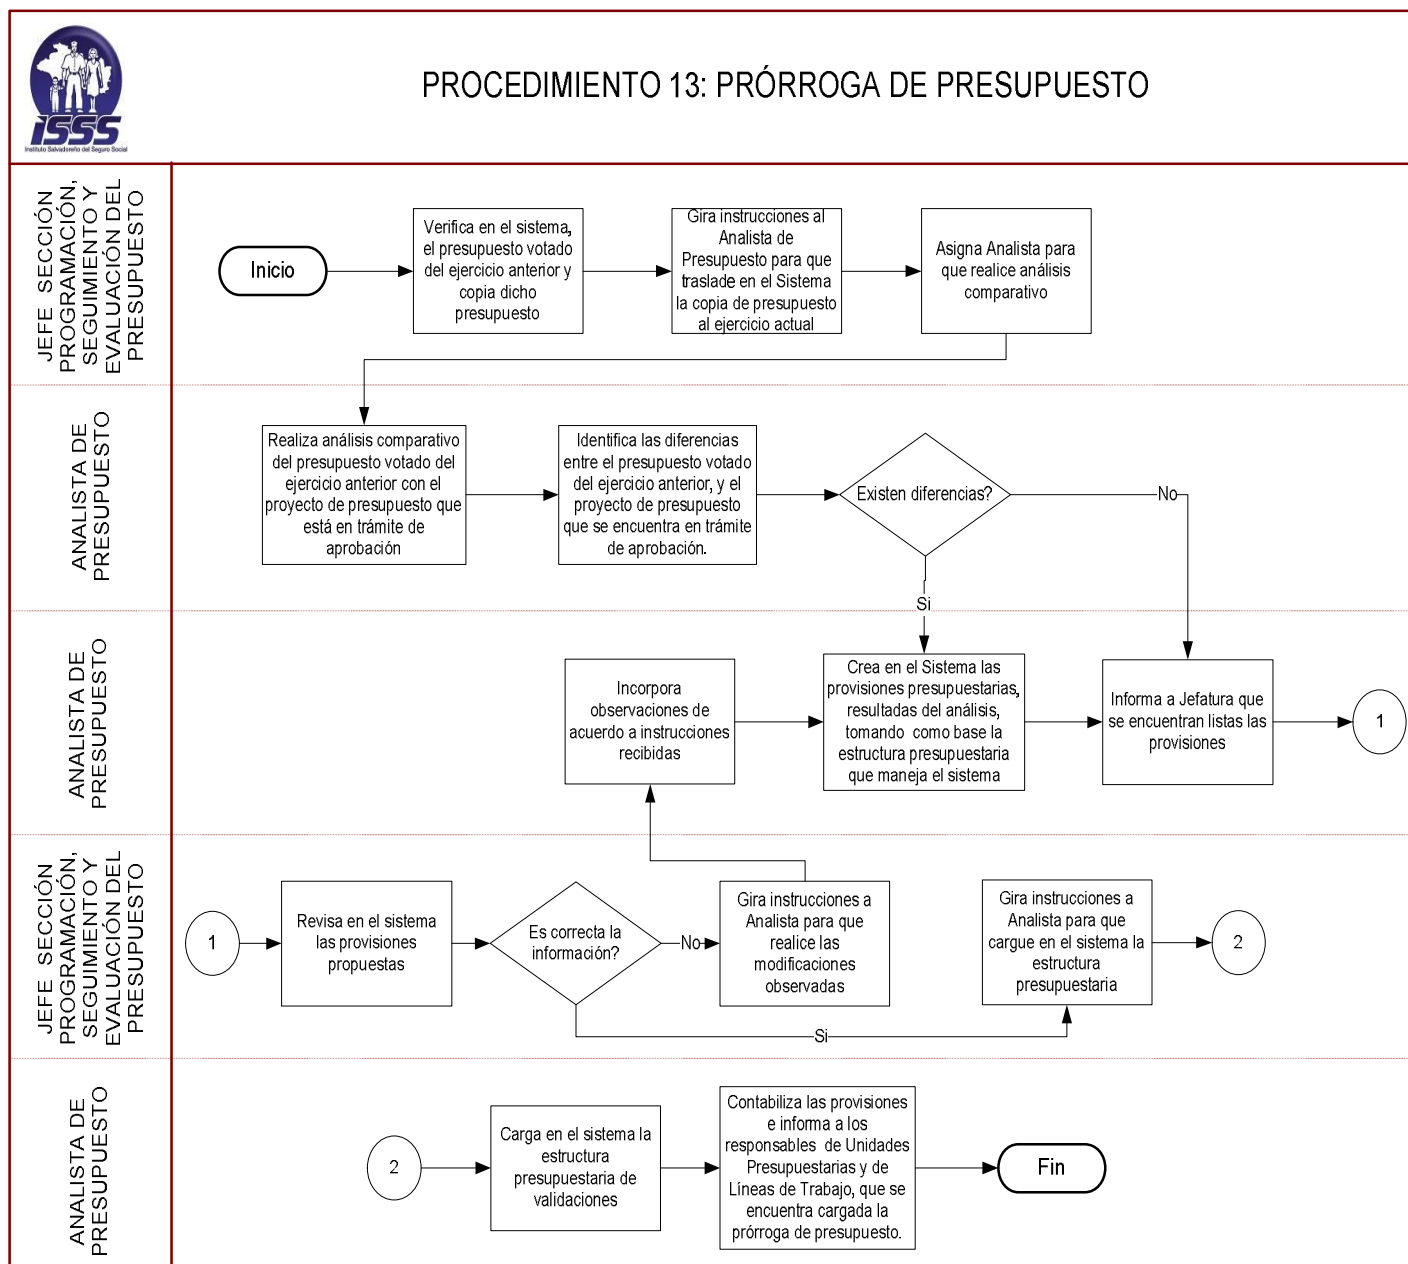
ISSS
Instituto Salvadoreño del Seguro Social

PROCEDIMIENTO 13: PRÓRROGA DE PRESUPUESTO

JEFE SECCIÓN PROGRAMACIÓN, SEGUIMIENTO Y EVALUACIÓN DEL PRESUPUESTO

Inicio

Verifica en el sistema, el presupuesto votado del ejercicio anterior y copia dicho presupuesto

Gira instrucciones al Analista de Presupuesto para que traslade en el Sistema la copia de presupuesto al ejercicio actual

Asigna Analista para que realice análisis comparativo

ANALISTA DE PRESUPUESTO

Realiza análisis comparativo del presupuesto votado del ejercicio anterior con el proyecto de presupuesto que está en trámite de aprobación

Identifica las diferencias entre el presupuesto votado del ejercicio anterior, y el proyecto de presupuesto que se encuentra en trámite de aprobación.

Existen diferencias?

No

Si

ANALISTA DE PRESUPUESTO

Incorpora observaciones de acuerdo a instrucciones recibidas

Crea en el Sistema las provisiones presupuestarias, resultadas del análisis, tomando como base la estructura presupuestaria que maneja el sistema

Informa a Jefatura que se encuentran listas las provisiones

1

JEFE SECCIÓN PROGRAMACIÓN, SEGUIMIENTO Y EVALUACIÓN DEL PRESUPUESTO

1

Revisa en el sistema las provisiones propuestas

Es correcta la información?

No

Gira instrucciones a Analista para que realice las modificaciones observadas

Gira instrucciones a Analista para que cargue en el sistema la estructura presupuestaria

2

Si

ANALISTA DE PRESUPUESTO

2

Carga en el sistema la estructura presupuestaria de validaciones

Contabiliza las provisiones e informa a los responsables de Unidades Presupuestarias y de Líneas de Trabajo, que se encuentra cargada la prórroga de presupuesto.

Fin